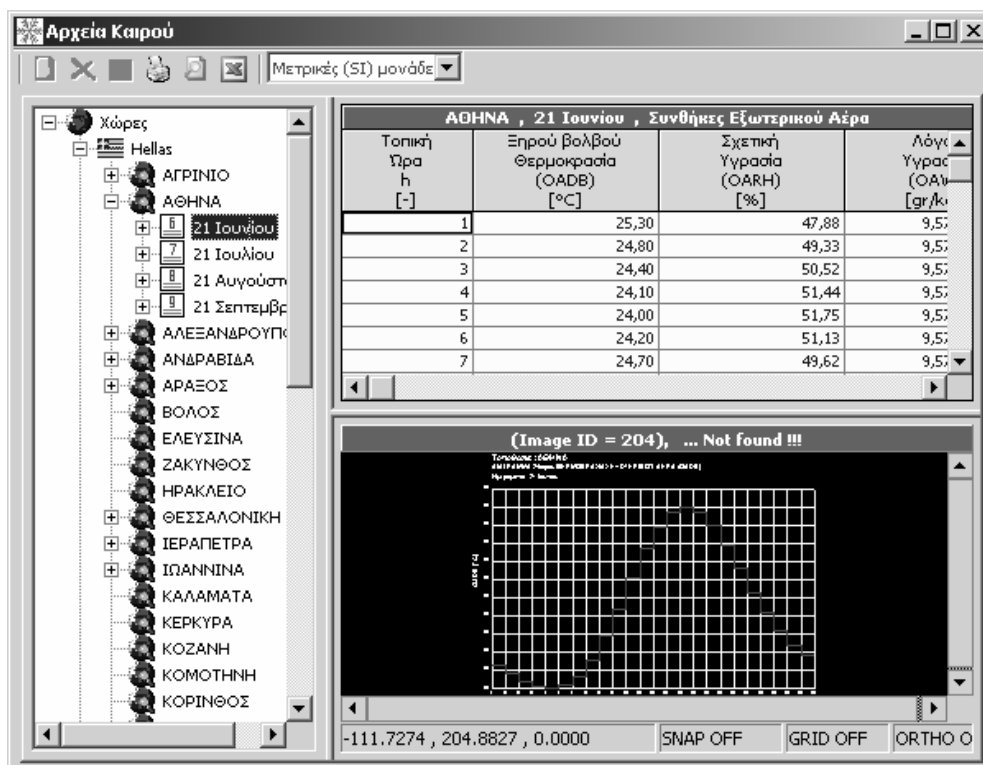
Αρχεία Καιρού

Μετρικές (SI) μονάδε

Χώρες
Hellas
ΑΓΡΙΝΙΟ
ΑΘΗΝΑ
6 21 Ιουνίου
7 21 Ιουλίου
8 21 Αυγούστ
9 21 Σεπτεμβρ
ΑΛΕΞΑΝΔΡΟΥΠ
ΑΝΔΡΑΒΙΔΑ
ΑΡΑΞΟΣ
ΒΟΛΟΣ
ΕΛΕΥΣΙΝΑ
ΖΑΚΥΝΘΟΣ
ΗΡΑΚΛΕΙΟ
ΘΕΣΣΑΛΟΝΙΚΗ
ΙΕΡΑΠΕΤΡΑ
ΙΩΑΝΝΙΝΑ
ΚΑΛΑΜΑΤΑ
ΚΕΡΚΥΡΑ
ΚΟΖΑΝΗ
ΚΟΜΟΤΗΝΗ
ΚΟΡΙΝΘΟΣ

ΑΘΗΝΑ , 21 Ιουνίου , Συνθήκες Εξωτερικού Αέρα

| Τοπική Ώρα h [-] | Ξηρού βολβού Θερμοκρασία (OADB) [°C] | Σχετική Υγρασία (OARH) [%] | Λόγο Υγρασ (OA\ [gr/k |
|---|---|---|---|
| 1 | 25,30 | 47,88 | 9,57 |
| 2 | 24,80 | 49,33 | 9,57 |
| 3 | 24,40 | 50,52 | 9,57 |
| 4 | 24,10 | 51,44 | 9,57 |
| 5 | 24,00 | 51,75 | 9,57 |
| 6 | 24,20 | 51,13 | 9,57 |
| 7 | 24,70 | 49,62 | 9,57 |

(Image ID = 204), ... Not found !!!

Τοποθεσία : ΑΘΗΝΑ
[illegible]
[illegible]

-111.7274 , 204.8827 , 0.0000
SNAP OFF
GRID OFF
ORTHO O